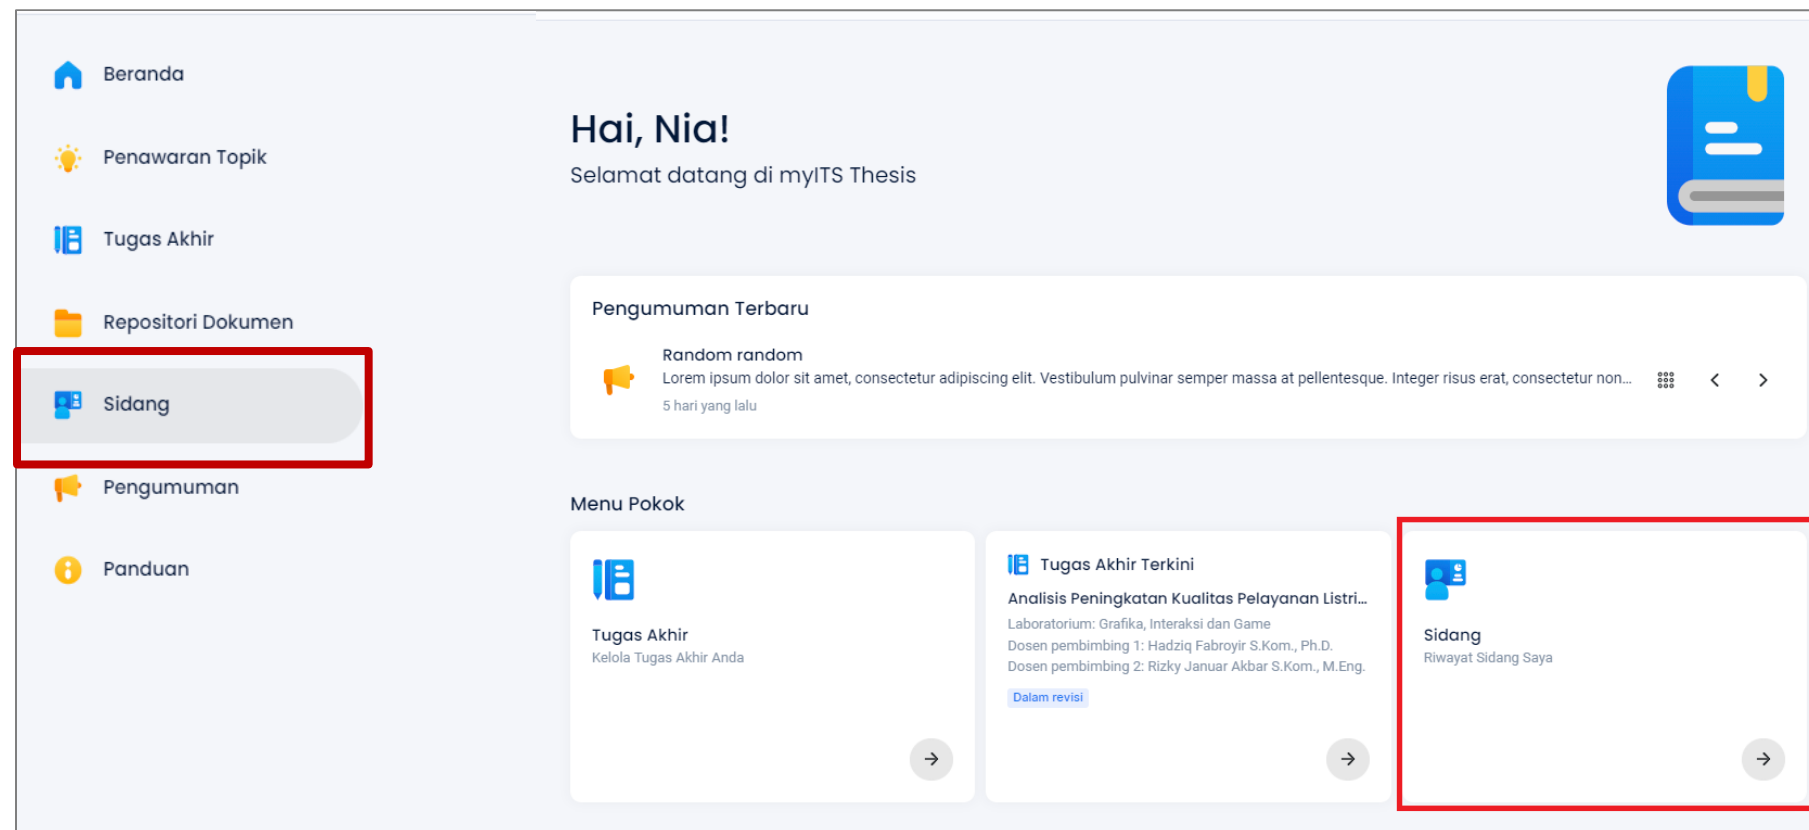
Beranda

Penawaran Topik

Tugas Akhir

Repositori Dokumen

Sidang

Pengumuman

Panduan

Hai, Nia!

Selamat datang di myITS Thesis

Pengumuman Terbaru

Random random

Lorem ipsum dolor sit amet, consectetur adipiscing elit. Vestibulum pulvinar semper massa at pellentesque. Integer risus erat, consectetur non...

5 hari yang lalu

Menu Pokok

Tugas Akhir

Kelola Tugas Akhir Anda

Tugas Akhir Terkini

Analisis Peningkatan Kualitas Pelayanan Listri...

Laboratorium: Grafika, Interaksi dan Game

Dosen pembimbing 1: Hadziq Fabroyir S.Kom., Ph.D.

Dosen pembimbing 2: Rizky Januar Akbar S.Kom., M.Eng.

Dalam revisi

Sidang

Riwayat Sidang Saya